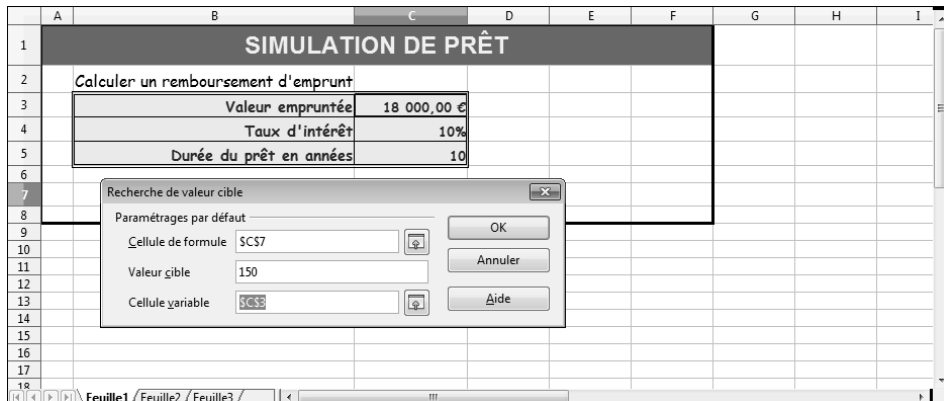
| | A | B | C | D | E | F | G | H | I |
|---|---|---|---|---|---|---|---|---|---|
| 1 | | SIMULATION DE PRÊT | | | | | | | |
| 2 | | Calculer un remboursement d'emprunt | | | | | | | |
| 3 | | Valeur empruntée | 18 000,00 € | | | | | | |
| 4 | | Taux d'intérêt | 10% | | | | | | |
| 5 | | Durée du prêt en années | 10 | | | | | | |
| 6 | | | | | | | | | |
| 7 | | | | | | | | | |
| 8 | | | | | | | | | |
| 9 | | | | | | | | | |
| 10 | | | | | | | | | |
| 11 | | | | | | | | | |
| 12 | | | | | | | | | |
| 13 | | | | | | | | | |
| 14 | | | | | | | | | |
| 15 | | | | | | | | | |
| 16 | | | | | | | | | |
| 17 | | | | | | | | | |
| 18 | | | | | | | | | |

Recherche de valeur cible

Paramétrages par défaut

Cellule de formule $C$7

Valeur cible 150

Cellule variable $C$3

OK

Annuler

Aide

Feuille1 Feuille2 Feuille3